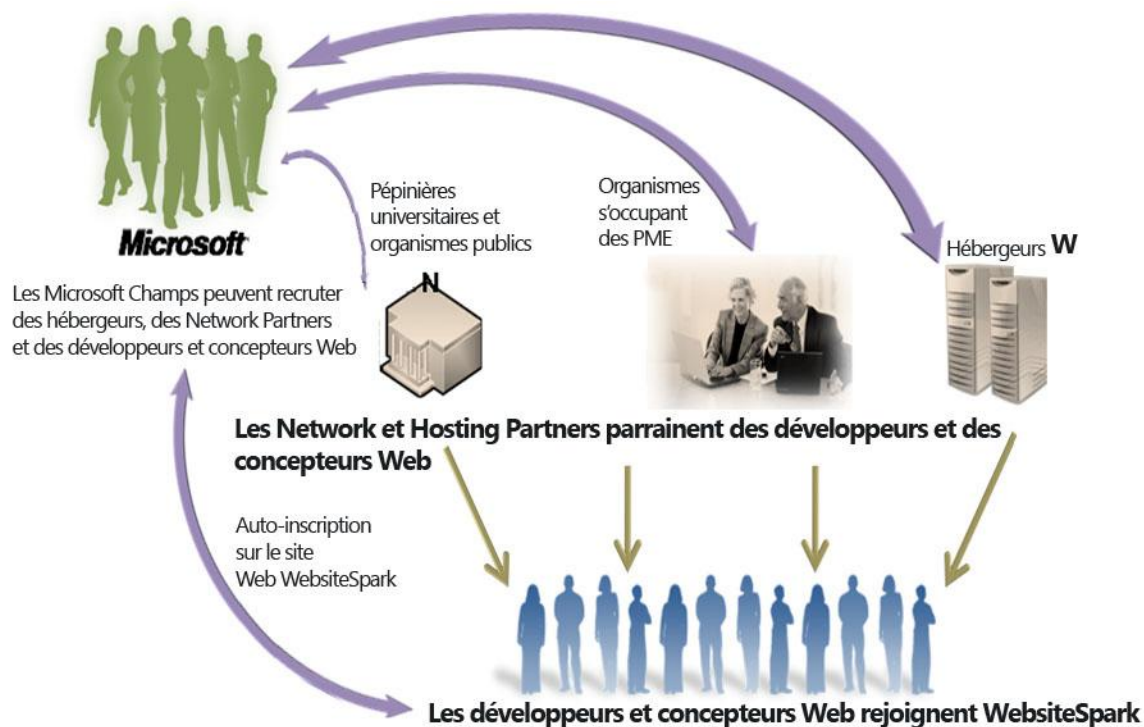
Microsoft

Les Microsoft Champs peuvent recruter des hébergeurs, des Network Partners et des développeurs et concepteurs Web

Pépinières universitaires et organismes publics

N

Organismes s'occupant des PME

Hébergeurs W

Les Network et Hosting Partners parrainent des développeurs et des concepteurs Web

Auto-inscription sur le site Web WebsiteSpark

Les développeurs et concepteurs Web rejoignent WebsiteSpark